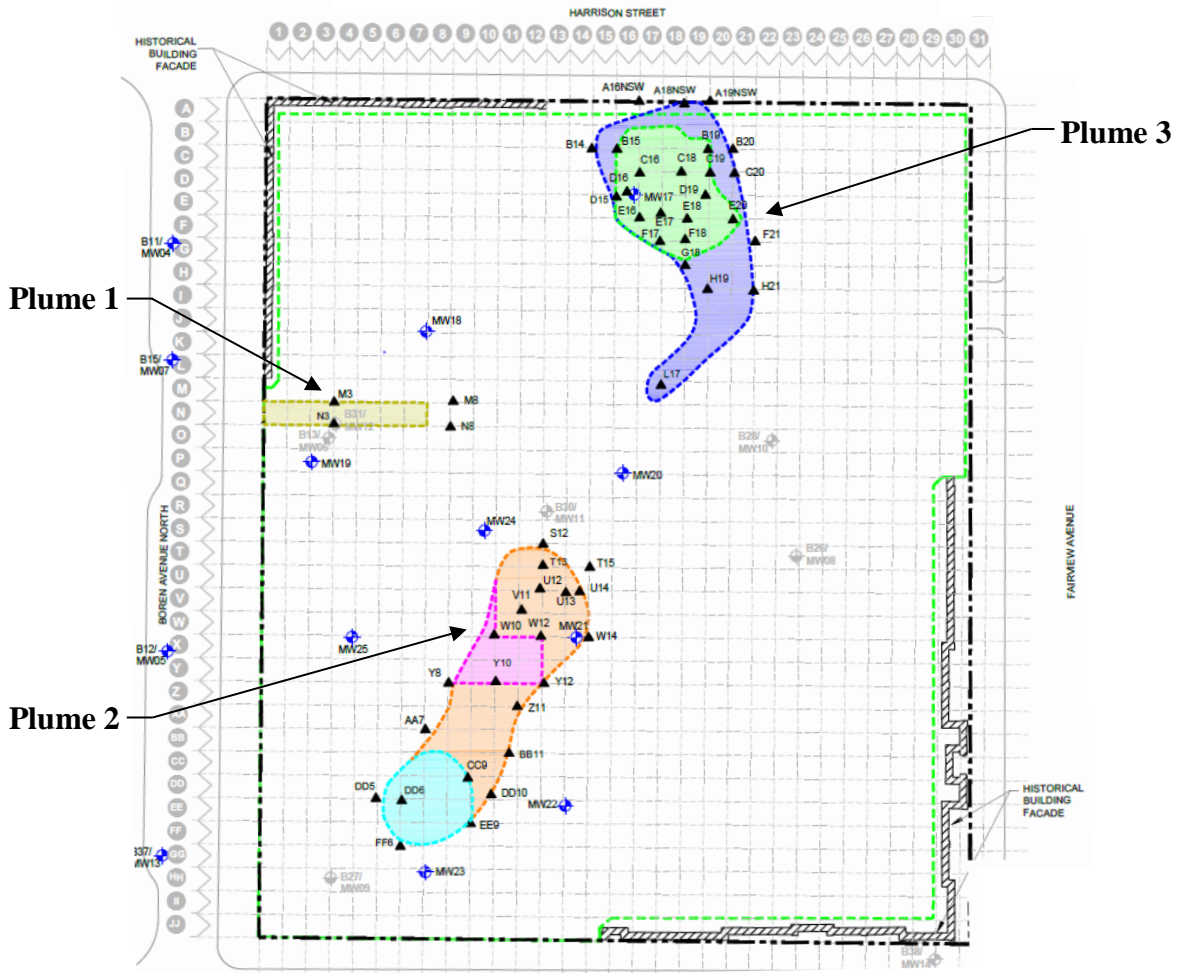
HARRISON STREET

1 2 3 4 5 6 7 8 9 10 11 12 13 14 15 16 17 18 19 20 21 22 23 24 25 26 27 28 29 30 31

HISTORICAL BUILDING FACADE

A B C D E F G H I J K L M N O P Q R S T U V W X Y Z AA BB CC DD EE FF GG HH II JJ

A16NSW A18NSW A19NSW

B14 B15 B19 B20 C16 C18 C19 C20 D16 MW17 D19 D15 E16 E18 E20 E17 F17 F18 F21 G18 H19 H21 L17

Plume 3

B11/ MW04

Plume 1

MW18

B15/ MW07

M3 M8 N3 B31/ MW12 N8 B13/ MW06

MW19

B29/ MW10

MW20

BOREN AVENUE NORTH

MW24 B30/ MW11

S12 T13 T15 U12 U14 V11 U13 W10 W12 MW21 W14

B26/ MW08

FAIRVIEW AVENUE

MW25

B12/ MW05

Y8 Y10 Y12

Plume 2

Z11 AA7 BB11 CC9 DD5 DD6 DD10 MW22 EE9 FF6

HISTORICAL BUILDING FACADE

B37/ MW13

MW23 B27/ MW09

B38/ MW14